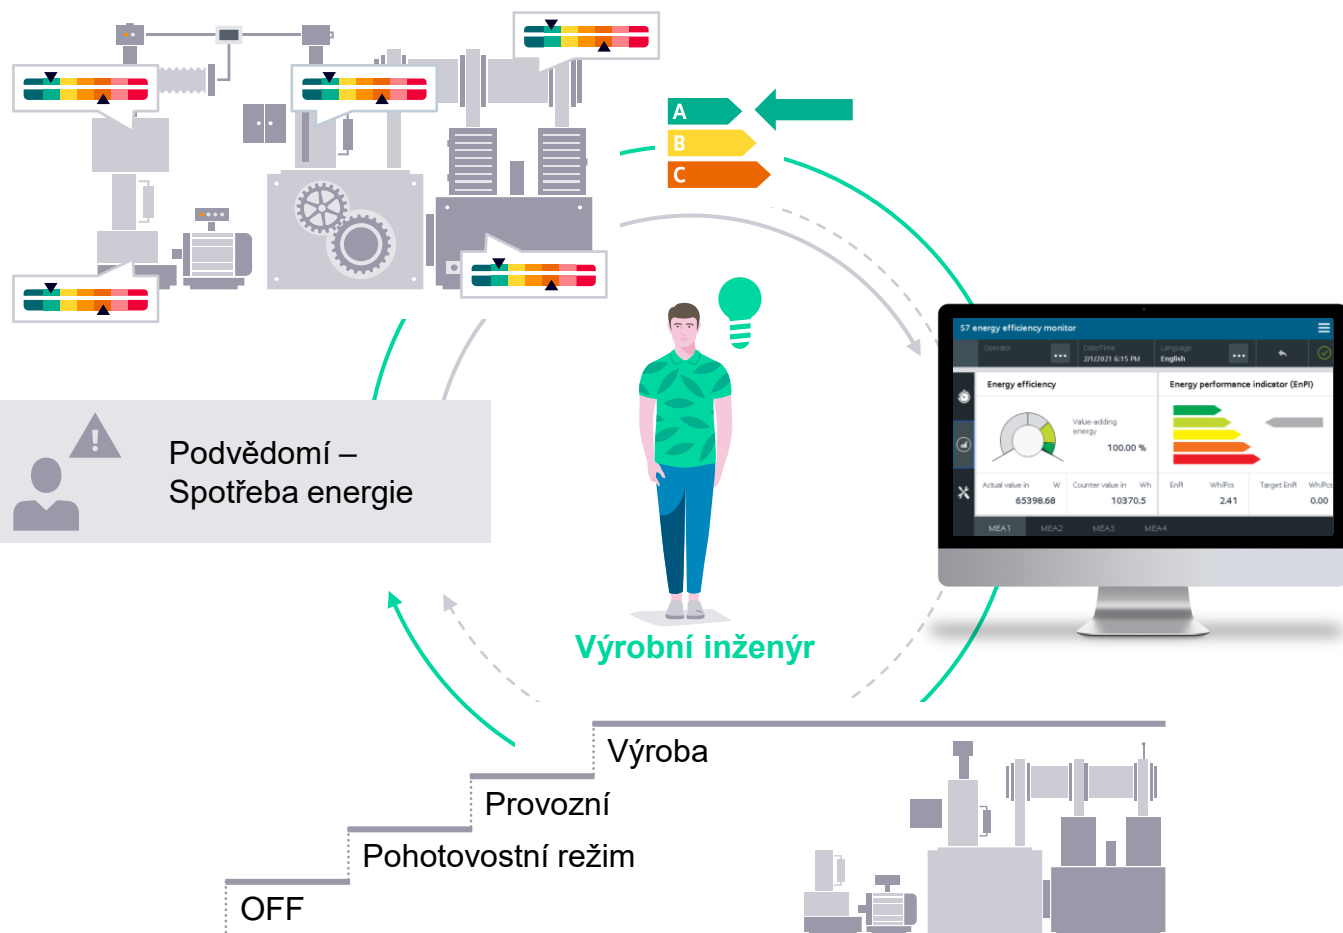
A
B
C

Podvědomí –
Spotřeba energie

Výrobní inženýr

S7 energy efficiency monitor
Operator
Date/Time 2/1/2021 6:15 PM
Language English
Energy efficiency
Value-adding energy
100.00 %
Actual value in W
65398.68
Counter value in Wh
10370.5
Energy performance indicator (EnPI)
EnPI Wh/Pcs
2.41
Target EnPI Wh/Pcs
0.00
MEA1 MEA2 MEA3 MEA4

Výroba
Provozní
Pohotovostní režim
OFF